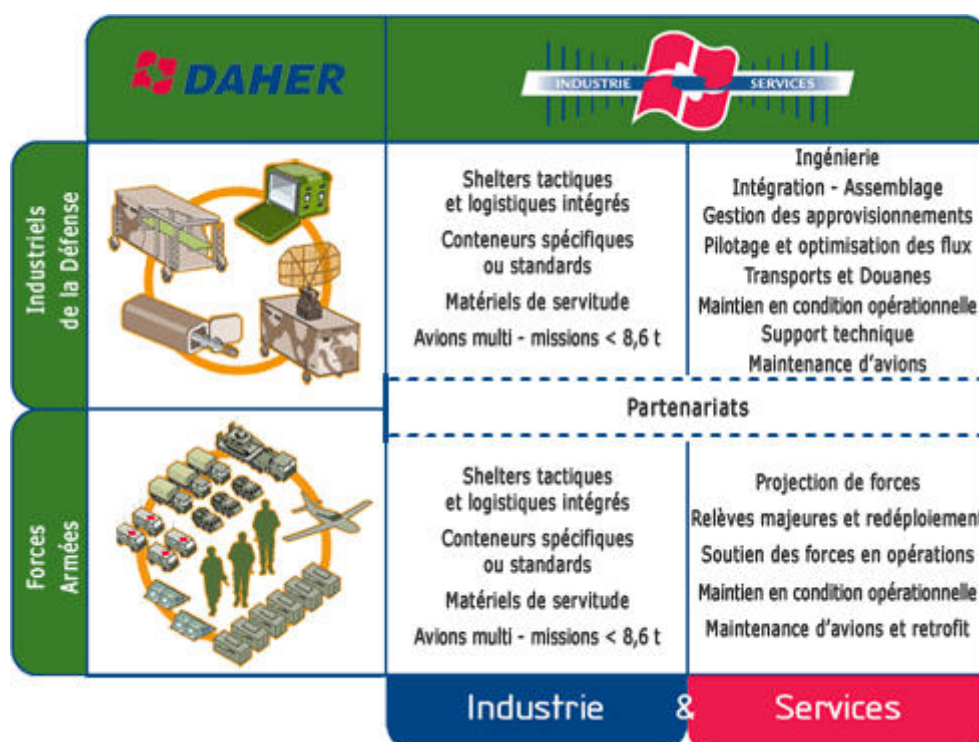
DAHER

INDUSTRIE SERVICES

Industriels de la Défense

Shelters tactiques et logistiques intégrés

Conteneurs spécifiques ou standards

Matériels de servitude

Avions multi - missions < 8,6 t

Ingénierie

Intégration - Assemblage

Gestion des approvisionnements

Pilotage et optimisation des flux

Transports et Douanes

Maintien en condition opérationnelle

Support technique

Maintenance d'avions

Partenariats

Forces Armées

Shelters tactiques et logistiques intégrés

Conteneurs spécifiques ou standards

Matériels de servitude

Avions multi - missions < 8,6 t

Projection de forces

Relèves majeures et redéploiement

Soutien des forces en opérations

Maintien en condition opérationnelle

Maintenance d'avions et retrofit

Industrie & Services